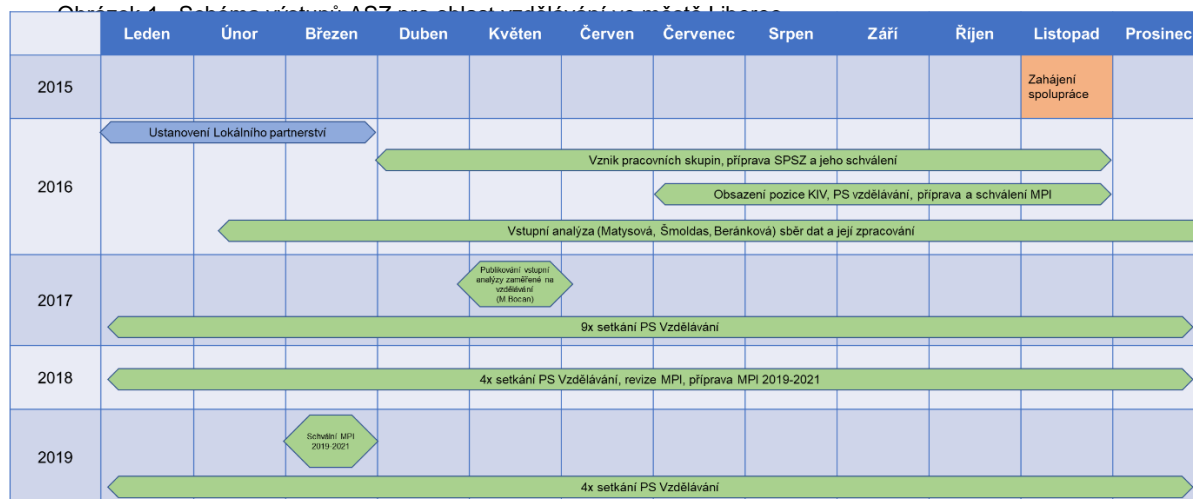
Obrázek 1 - Schéma výstupů ASZ pro oblast vzdělávání ve městě Liberec

| | Leden | Únor | Březen | Duben | Květen | Červen | Červenec | Srpen | Září | Říjen | Listopad | Prosinec |
|---|---|---|---|---|---|---|---|---|---|---|---|---|
| 2015 | | | | | | | | | | | Zahájení spolupráce | |
| 2016 | | | | | | | | | | | | |
| 2017 | | | | | | | | | | | | |
| 2018 | | | | | | | | | | | | |
| 2019 | | | | | | | | | | | | |

Ustanovení Lokálního partnerství

Vznik pracovních skupin, příprava SPSZ a jeho schválení

Obsazení pozice KIV, PS vzdělávání, příprava a schválení MPI

Vstupní analýza (Matysová, Šmoldas, Beránková) sběr dat a její zpracování

Publikování vstupní analýzy zaměřené na vzdělávání (M Bocan)

9x setkání PS Vzdělávání

4x setkání PS Vzdělávání, revize MPI, příprava MPI 2019-2021

Schválení MPI 2019-2021

4x setkání PS Vzdělávání